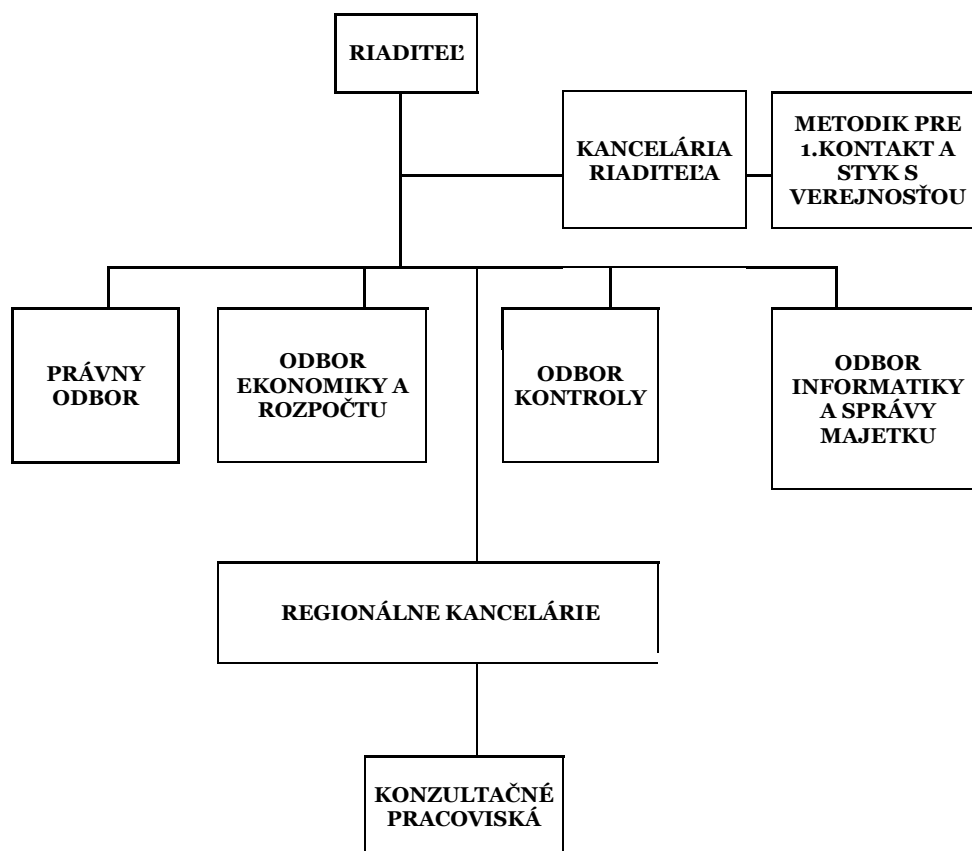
RIADITEĽ

KANCELÁRIA RIADITEĽA

METODIK PRE 1.KONTAKT A STYK S VEREJNOSŤOU

PRÁVNY ODBOR

ODBOR EKONOMIKY A ROZPOČTU

ODBOR KONTROLY

ODBOR INFORMATIKY A SPRÁVY MAJETKU

REGIONÁLNE KANCELÁRIE

KONZULTAČNÉ PRACOVISKÁ